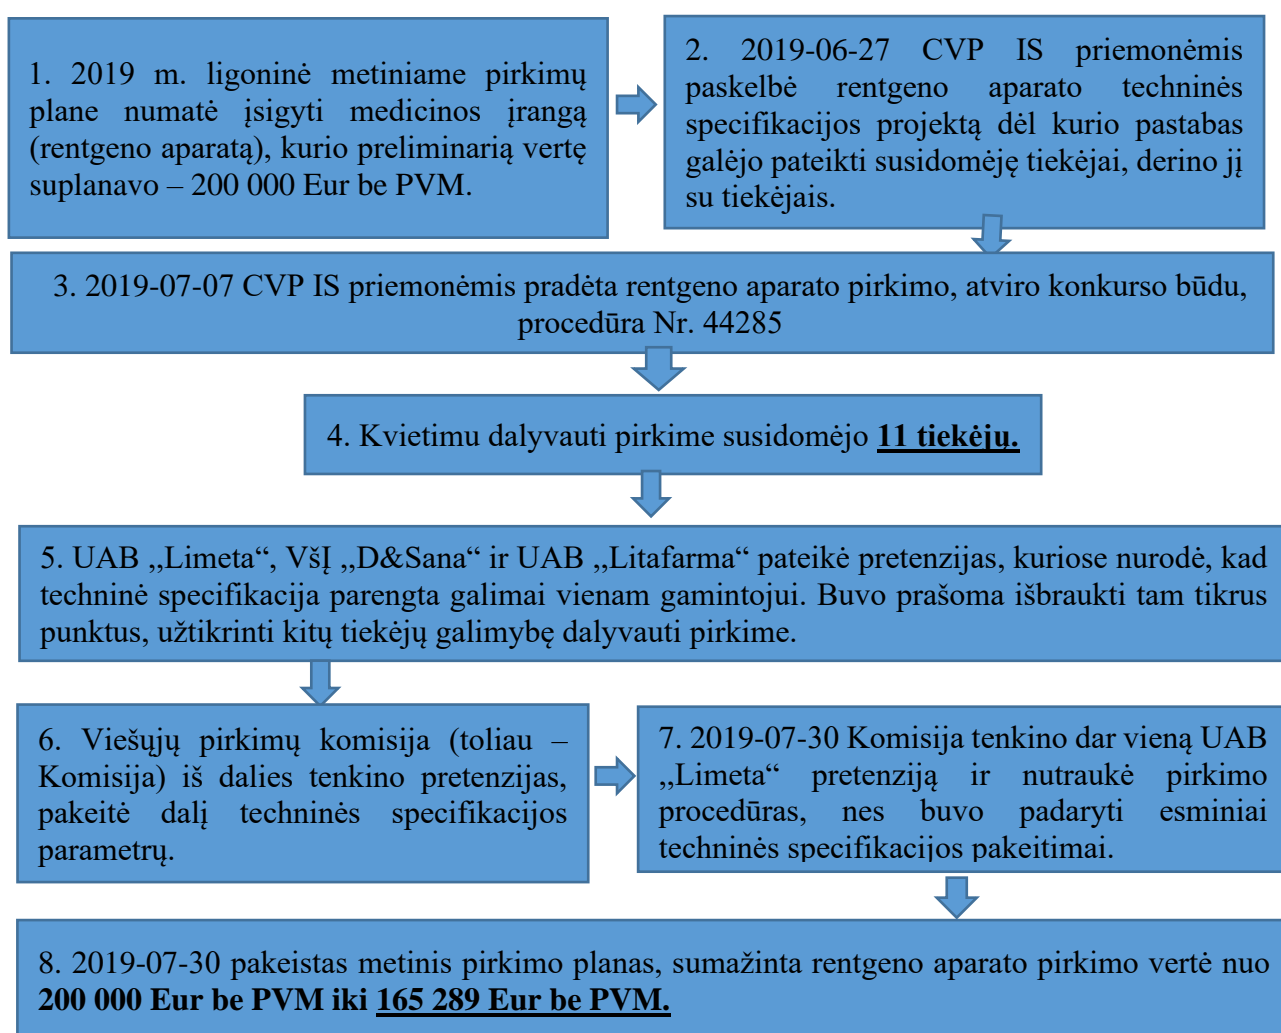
1. 2019 m. ligoninė metiniame pirkimų plane numatė įsigyti medicinos įrangą (rentgeno aparatą), kurio preliminarią vertę suplanavo – 200 000 Eur be PVM.

2. 2019-06-27 CVP IS priemonėmis paskelbė rentgeno aparato techninės specifikacijos projektą dėl kurio pastabas galėjo pateikti susidomėję tiekėjai, derino jį su tiekėjais.

3. 2019-07-07 CVP IS priemonėmis pradėta rentgeno aparato pirkimo, atviro konkurso būdu, procedūra Nr. 44285

4. Kvietimu dalyvauti pirkime susidomėjo **11 tiekėjų.**

5. UAB „Limeta“, VšĮ „D&Sana“ ir UAB „Litafarma“ pateikė pretenzijas, kuriose nurodė, kad techninė specifikacija parengta galimai vienam gamintojui. Buvo prašoma išbraukti tam tikrus punktus, užtikrinti kitų tiekėjų galimybę dalyvauti pirkime.

6. Viešųjų pirkimų komisija (toliau – Komisija) iš dalies tenkino pretenzijas, pakeitė dalį techninės specifikacijos parametrų.

7. 2019-07-30 Komisija tenkino dar vieną UAB „Limeta“ pretenziją ir nutraukė pirkimo procedūras, nes buvo padaryti esminiai techninės specifikacijos pakeitimai.

8. 2019-07-30 pakeistas metinis pirkimo planas, sumažinta rentgeno aparato pirkimo vertė nuo **200 000 Eur be PVM iki 165 289 Eur be PVM.**